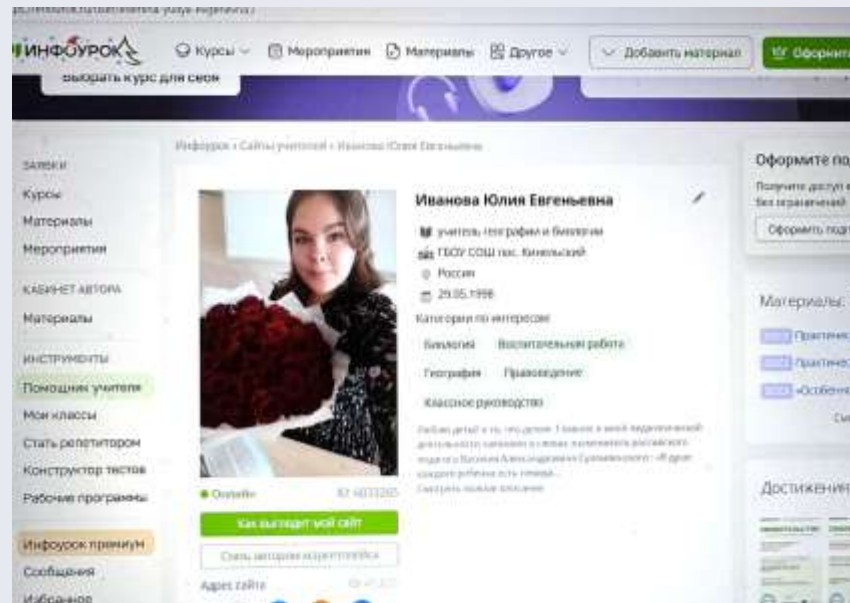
ИНФОУРОК Курсы Мероприятия Материалы Другое Добавить материал Оформить

Выбрать курс для себя

Инфоурок › Сайты учителей › Иванова Юлия Евгеньевна

ЗАЯВКИ
Курсы
Материалы
Мероприятия
КАБИНЕТ АВТОРА
Материалы
ИНСТРУМЕНТЫ
Помощник учителя
Мои классы
Стать репетитором
Конструктор тестов
Рабочие программы
Инфоурок премиум
Сообщения
Избранное

Иванова Юлия Евгеньевна

учитель географии и биологии
ГБОУ СОШ пос. Кинельский
Россия
29.05.1998

Категории по интересам
Биология Воспитательная работа
География Правоведение
Классное руководство

Любим детей и то, что делаем. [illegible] в моей педагогической деятельности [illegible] российского педагога Василия Александровича Сухомлинского: «В душе каждого ребенка есть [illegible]...
Смотреть полное описание

Онлайн ID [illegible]
Как выглядит мой сайт
Стать автором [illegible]
Адрес сайта

Оформите по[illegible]
Получите доступ к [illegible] без ограничений
Оформить подп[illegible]

Материалы:
Практичес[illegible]
Практичес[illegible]
«Особенн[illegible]

Достижения